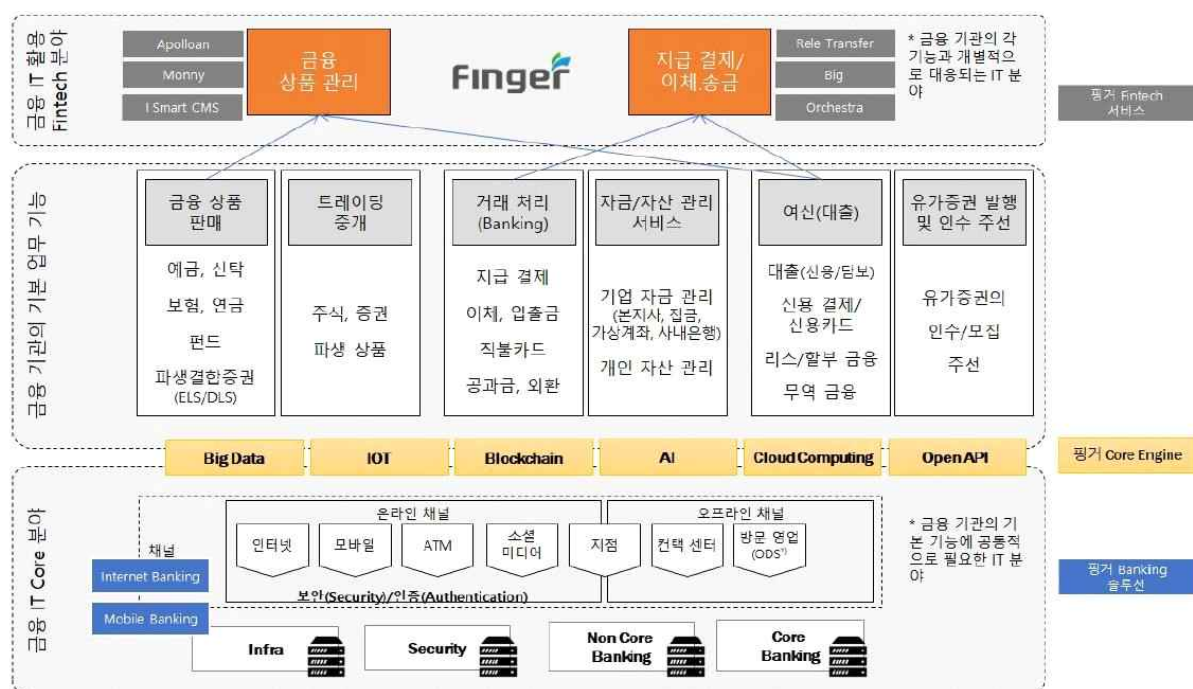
금융 IT 활용 Fintech 분야

Apolloan
Monny
I Smart CMS

금융 상품 관리

Finger

지급 결제/ 이체.송금

Rele Transfer
Big
Orchestra

* 금융 기관의 각 기능과 개별적으로 대응되는 IT 분야

핑거 Fintech 서비스

금융 기관의 기본 업무 기능

금융 상품 판매
예금, 신탁
보험, 연금
펀드
파생결합증권 (ELS/DLS)

트레이딩 중개
주식, 증권
파생 상품

거래 처리 (Banking)
지급 결제
이체, 입출금
직불카드
공과금, 외환

자금/자산 관리 서비스
기업 자금 관리 (본지사, 집금, 가상계좌, 사내은행)
개인 자산 관리

여신(대출)
대출(신용/담보)
신용 결제/ 신용카드
리스/할부 금융
무역 금융

유가증권 발행 및 인수 주선
유가증권의 인수/모집
주선

Big Data
IOT
Blockchain
AI
Cloud Computing
Open API

핑거 Core Engine

금융 IT Core 분야

채널
온라인 채널
인터넷
모바일
ATM
소셜 미디어
지점
오프라인 채널
컨택 센터
방문 영업 (ODS*)
보안(Security)/인증(Authentication)

Internet Banking
Mobile Banking

* 금융 기관의 기본 기능에 공통적으로 필요한 IT 분야

핑거 Banking 솔루션

Infra
Security
Non Core Banking
Core Banking